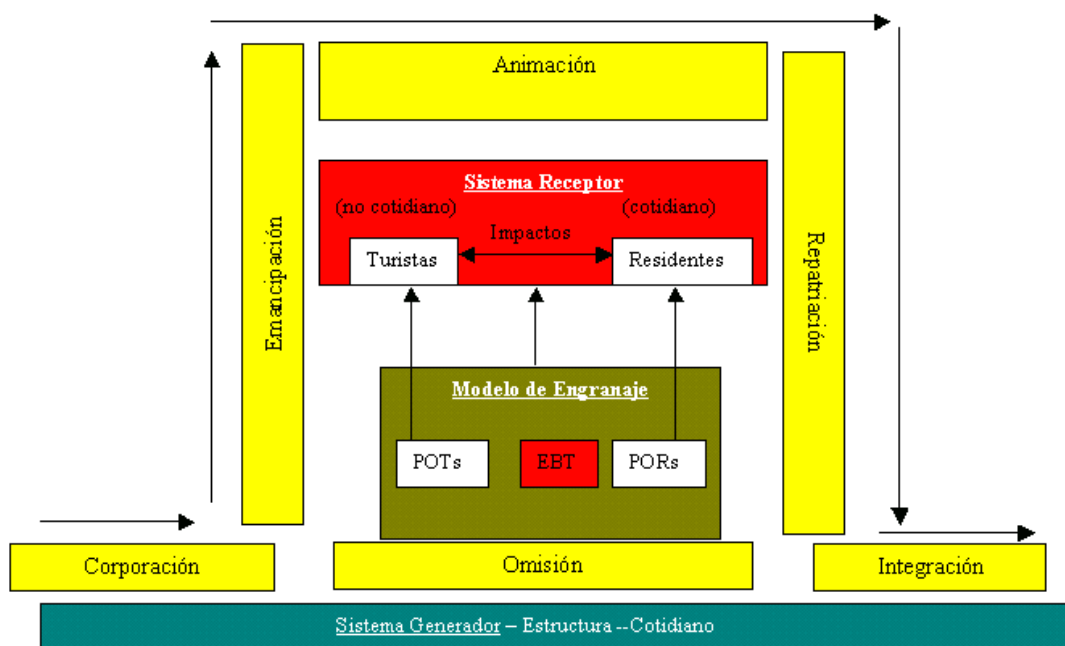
Animación

Emancipación

Sistema Receptor

(no cotidiano)

(cotidiano)

Impactos

Turistas

Residentes

Repatriación

Modelo de Engranaje

POTs

EBT

PORs

Corporación

Omisión

Integración

Sistema Generador – Estructura --Cotidiano